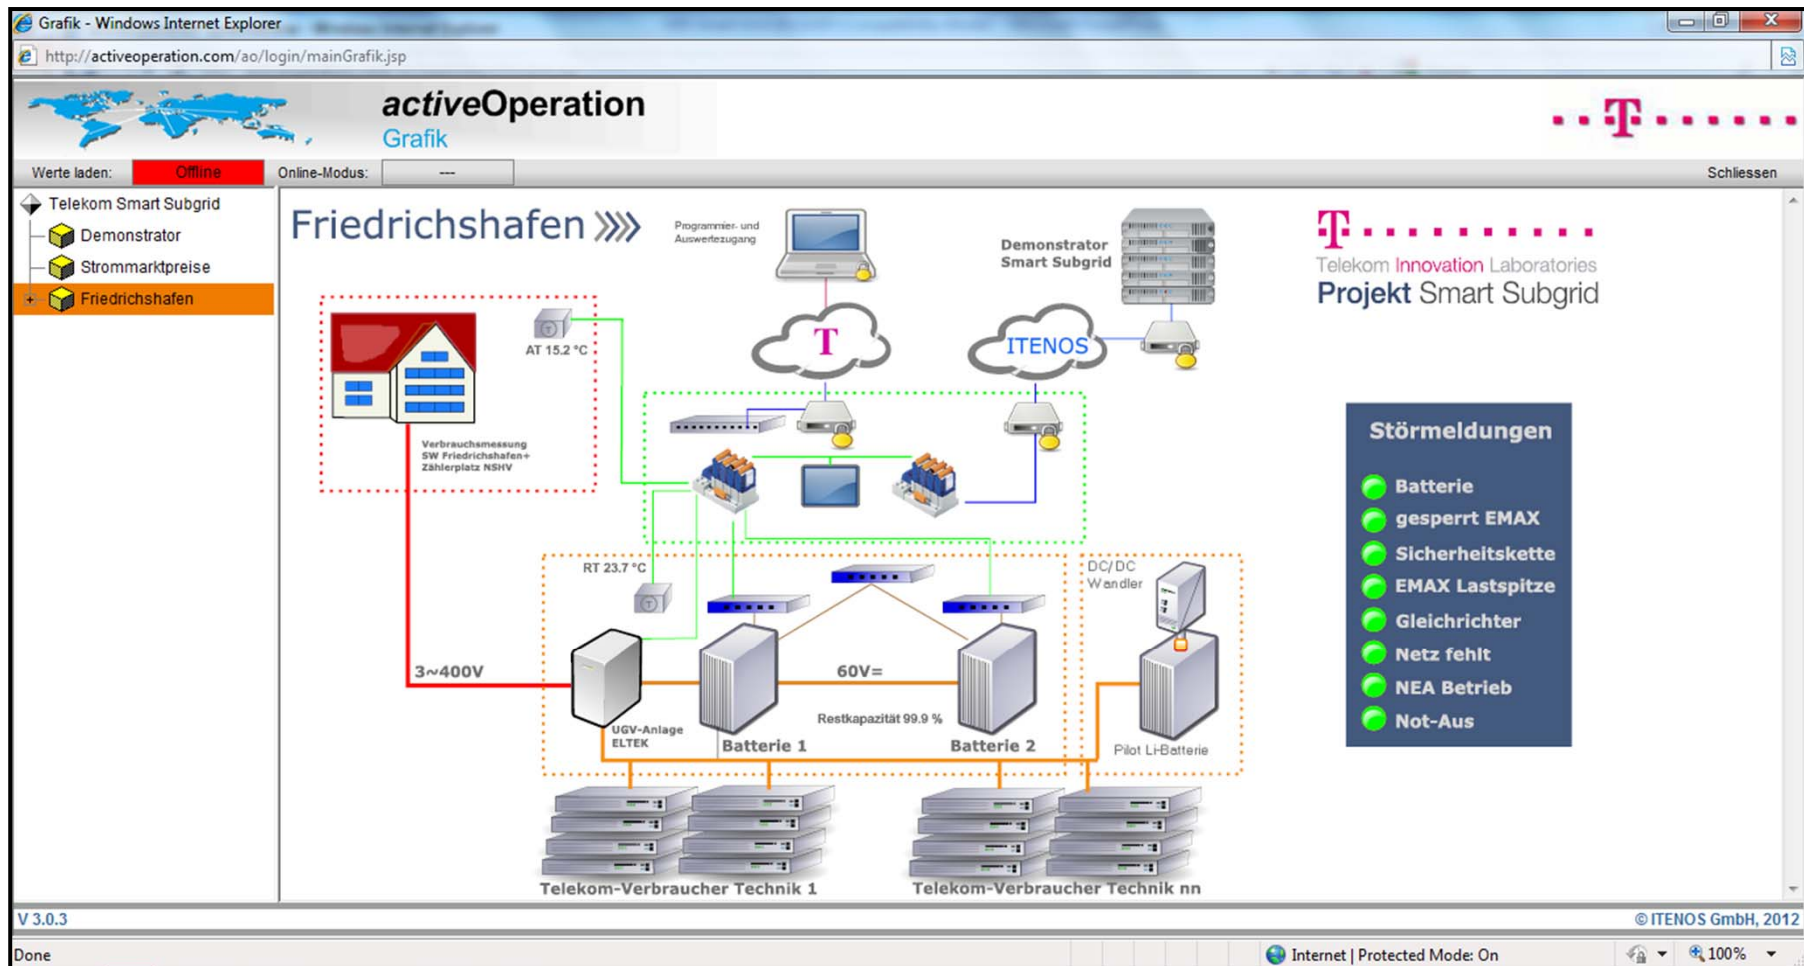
Grafik - Windows Internet Explorer

http://activeoperation.com/ao/login/mainGrafik.jsp

activeOperation
Grafik

Werte laden: Offline Online-Modus: ---

Schliessen

Telekom Smart Subgrid
Demonstrator
Strommarktpreise
Friedrichshafen

Friedrichshafen

Programmier- und Auswertezugang

Demonstrator Smart Subgrid

T

Telekom Innovation Laboratories
Projekt Smart Subgrid

AT 15.2 °C

T

ITENOS

Verbrauchsmessung SW Friedrichshafen+ Zählerplatz NSHV

Störmeldungen

Batterie
gesperrt EMAX
Sicherheitskette
EMAX Lastspitze
Gleichrichter
Netz fehlt
NEA Betrieb
Not-Aus

RT 23.7 °C

DC/DC Wandler

3~400V

60V=

Restkapazität 99.9 %

UGV-Anlage ELTEK

Batterie 1

Batterie 2

Pilot Li-Batterie

Telekom-Verbraucher Technik 1

Telekom-Verbraucher Technik nn

V 3.0.3

© ITENOS GmbH, 2012

Done

Internet | Protected Mode: On

100%